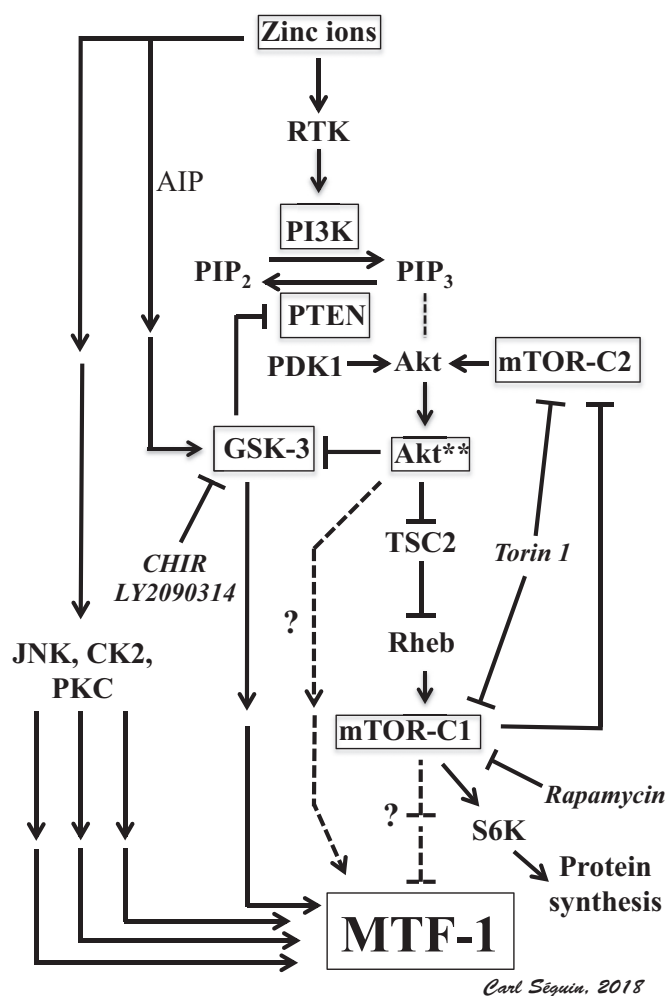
Zinc ions

RTK

AIP

PI3K

$PIP_2$

$PIP_3$

PTEN

PDK1

Akt

mTOR-C2

GSK-3

Akt**

CHIR
LY2090314

TSC2

Torin 1

?

Rheb

JNK, CK2,
PKC

mTOR-C1

Rapamycin

?

S6K

Protein
synthesis

MTF-1

Carl Séguin, 2018